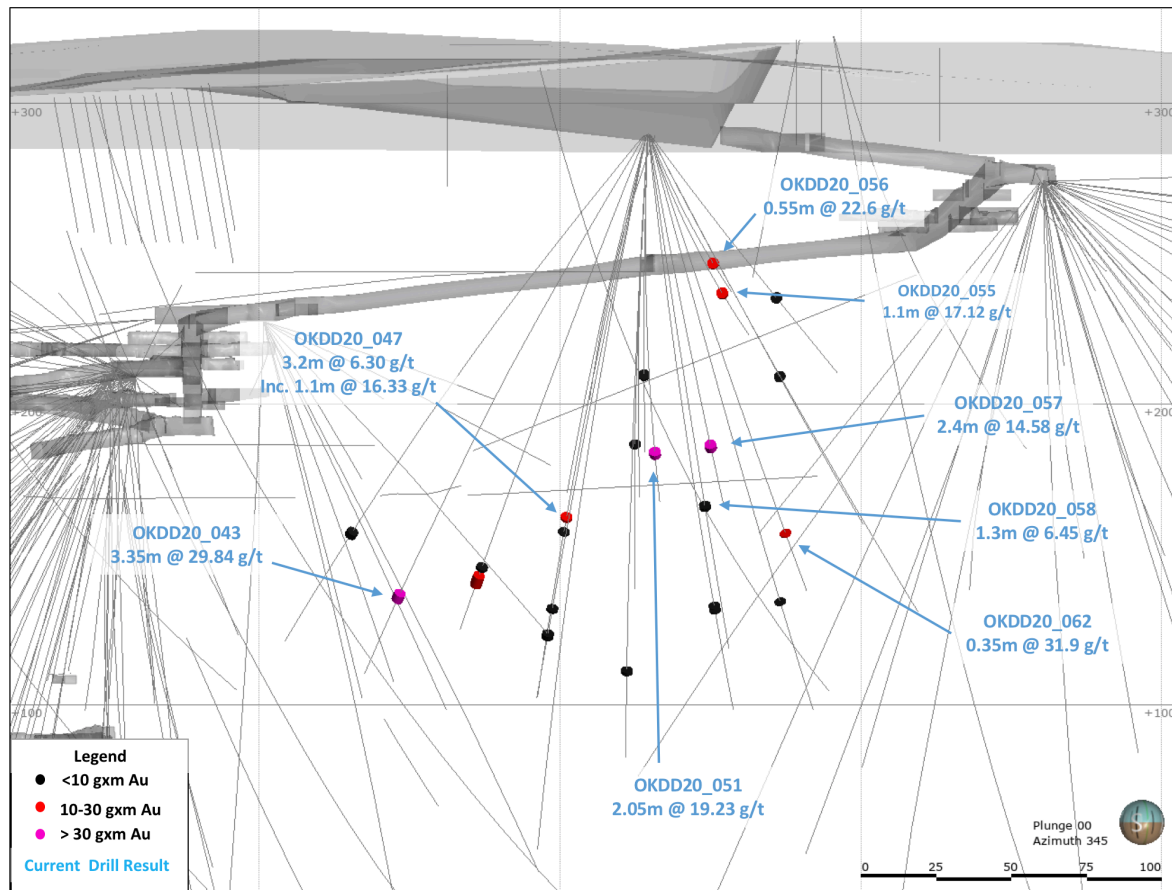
+300

+300

OKDD20_056
0.55m @ 22.6 g/t

OKDD20_055
1.1m @ 17.12 g/t

OKDD20_047
3.2m @ 6.30 g/t
Inc. 1.1m @ 16.33 g/t

+200

+200

OKDD20_057
2.4m @ 14.58 g/t

OKDD20_058
1.3m @ 6.45 g/t

OKDD20_043
3.35m @ 29.84 g/t

OKDD20_062
0.35m @ 31.9 g/t

+100

+100

Legend
<10 gxm Au
10-30 gxm Au
> 30 gxm Au
Current Drill Result

OKDD20_051
2.05m @ 19.23 g/t

Plunge 00
Azimuth 345

0 25 50 75 100